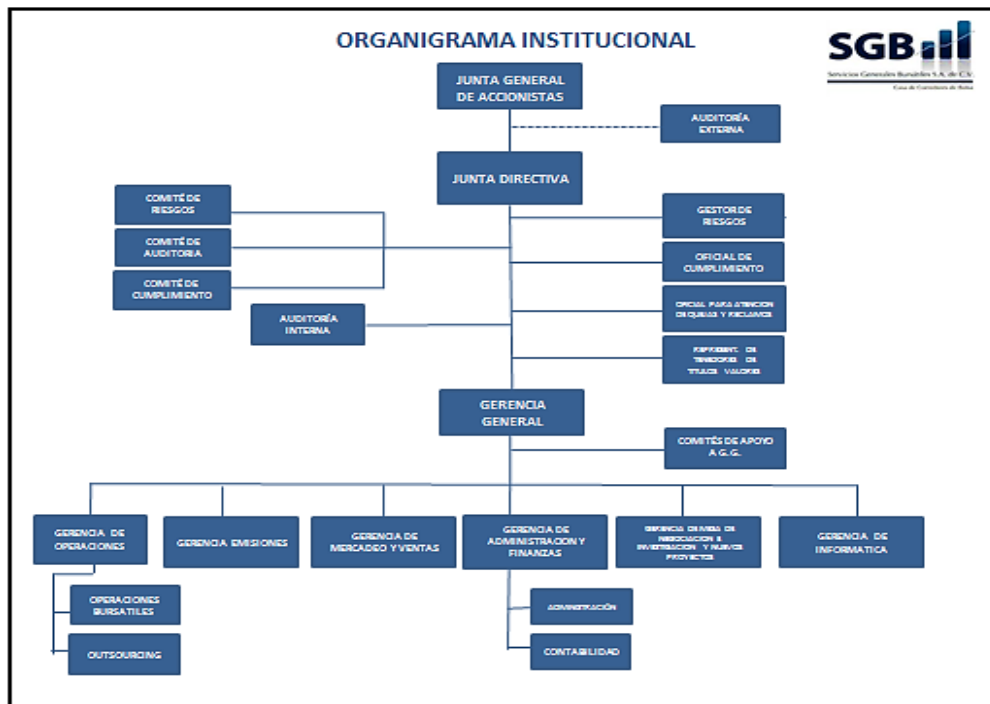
ORGANIGRAMA INSTITUCIONAL

SGB

Servicios Generales Bursátiles S.A. de C.V.
Casa de Corredores de Bolsa

JUNTA GENERAL DE ACCIONISTAS

AUDITORÍA EXTERNA

JUNTA DIRECTIVA

COMITÉ DE RIESGOS

COMITÉ DE AUDITORIA

COMITÉ DE CUMPLIMIENTO

AUDITORÍA INTERNA

GESTOR DE RIESGOS

OFICIAL DE CUMPLIMIENTO

OFICIAL PARA ATENCION DE QUEJAS Y RECLAMOS

REPRESENT. DE TENEDORES DE TITULOS VALORES

GERENCIA GENERAL

COMITÉS DE APOYO A G.G.

GERENCIA DE OPERACIONES

GERENCIA EMISIONES

GERENCIA DE MERCADEO Y VENTAS

GERENCIA DE ADMINISTRACION Y FINANZAS

GERENCIA DE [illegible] DE NEGOCIACION E INVESTIGACION Y NUEVOS PROYECTOS

GERENCIA DE INFORMATICA

OPERACIONES BURSATILES

OUTSOURCING

ADMINISTRACIÓN

CONTABILIDAD